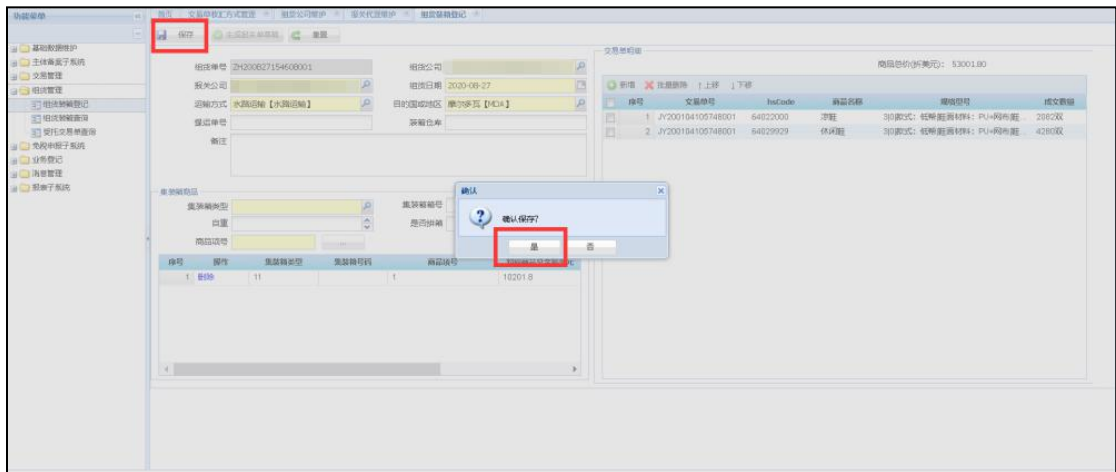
功能菜单

首页 | 交易单位汇方式管理 × | 组货公司维护 × | 报关代理维护 × | 组货装箱登记 ×

保存 | 生成报关单草稿 | 重置

基础数据维护
主体备案子系统
交易管理
组货管理
组货装箱登记
组货装箱查询
委托交易单查询
免税申报子系统
业务登记
消息管理
报表子系统

组货单号 ZH200827154608001
组货公司
报关公司
组货日期 2020-08-27
运输方式 水路运输【水路运输】
目的国或地区 摩尔多瓦【MDA】
提运单号
装箱仓库
备注

集装箱信息
集装箱类型
集装箱箱号
自重
是否拼箱
商品项号

| 序号 | 操作 | 集装箱类型 | 集装箱号码 | 商品项号 | |
|---|---|---|---|---|---|
| 1 | 删除 | 11 | | 1 | 10201.8 |

交易单明细
商品总价(折美元)：53001.80

新增 | 批量删除 | 上移 | 下移

| 序号 | 交易单号 | hsCode | 商品名称 | 规格型号 | 成交数量 |
|---|---|---|---|---|---|
| 1 | JY200104105748001 | 64022000 | 凉鞋 | 3|0|款式：钱带|鞋面材料：PU+网布|鞋... | 2082双 |
| 2 | JY200104105748001 | 64029929 | 休闲鞋 | 3|0|款式：钱带|鞋面材料：PU+网布|鞋... | 4280双 |

确认
确认保存?
是 | 否